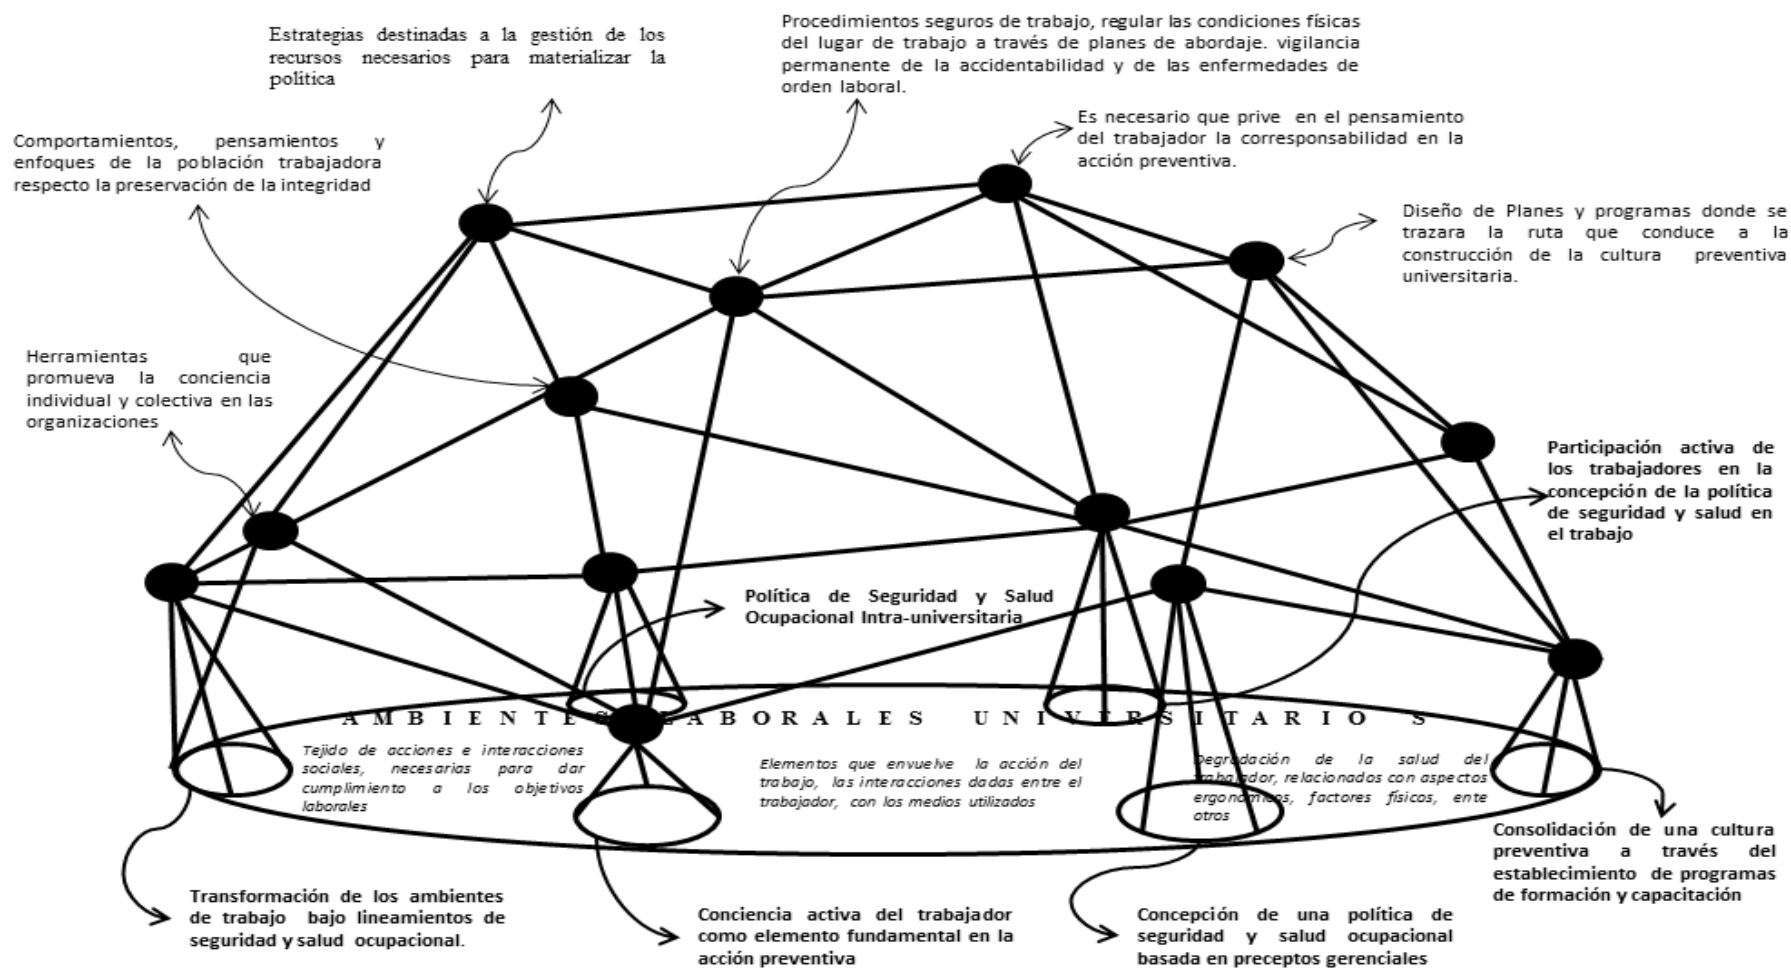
Estrategias destinadas a la gestión de los recursos necesarios para materializar la política

Procedimientos seguros de trabajo, regular las condiciones físicas del lugar de trabajo a través de planes de abordaje. vigilancia permanente de la accidentabilidad y de las enfermedades de orden laboral.

Es necesario que prive en el pensamiento del trabajador la corresponsabilidad en la acción preventiva.

Comportamientos, pensamientos y enfoques de la población trabajadora respecto la preservación de la integridad

Diseño de Planes y programas donde se trazara la ruta que conduce a la construcción de la cultura preventiva universitaria.

Herramientas que promueva la conciencia individual y colectiva en las organizaciones

Participación activa de los trabajadores en la concepción de la política de seguridad y salud en el trabajo

Política de Seguridad y Salud Ocupacional Intra-universitaria

A M B I E N T E S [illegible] L A B O R A L E S U N I V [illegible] R S I T A R I O S

Tejido de acciones e interacciones sociales, necesarias para dar cumplimiento a los objetivos laborales

Elementos que envuelve la acción del trabajo, las interacciones dadas entre el trabajador, con los medios utilizados

Degradación de la salud del trabajador, relacionados con aspectos ergonómicos, factores físicos, ente otros

Consolidación de una cultura preventiva a través del establecimiento de programas de formación y capacitación

Transformación de los ambientes de trabajo bajo lineamientos de seguridad y salud ocupacional.

Conciencia activa del trabajador como elemento fundamental en la acción preventiva

Concepción de una política de seguridad y salud ocupacional basada en preceptos gerenciales